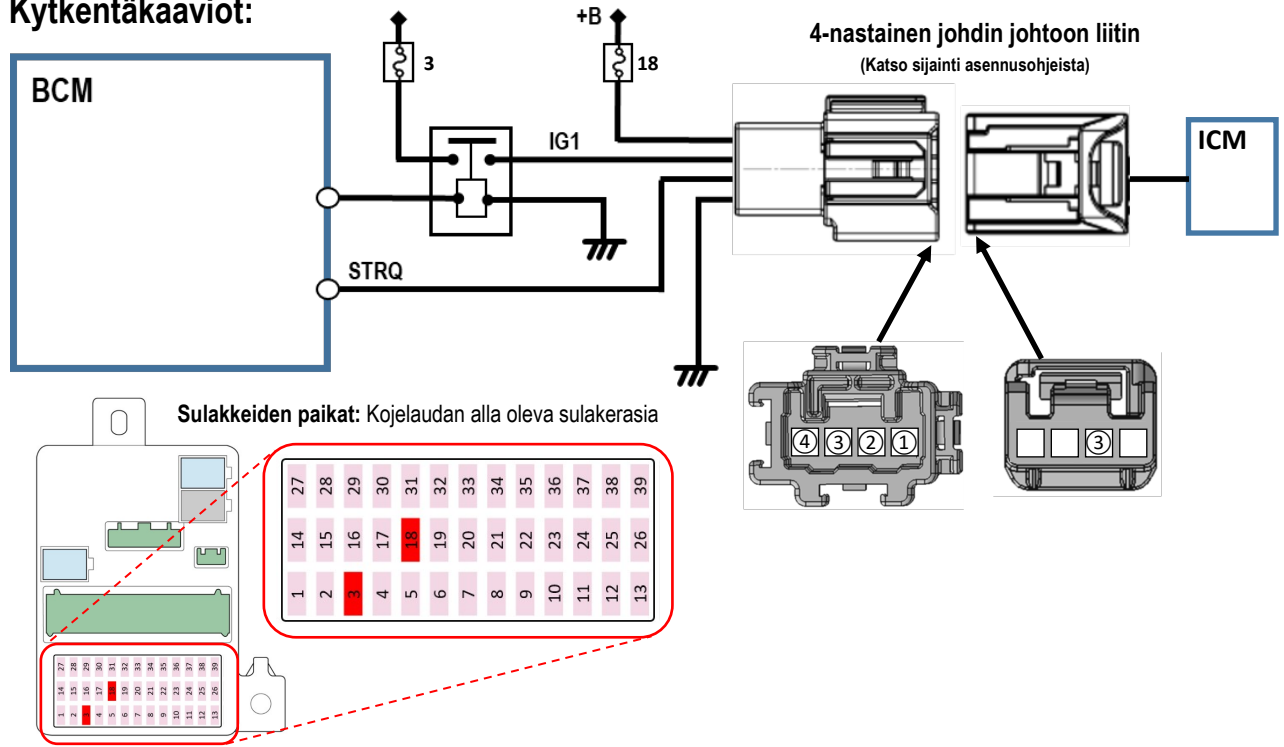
Kytkentäkaaviot:

BCM

3

+B

18

IG1

STRQ

4-nastainen johdin johtoon liitin
(Katso sijainti asennusohjeista)

ICM

④ ③ ② ①

③

Sulakkeiden paikat: Kojelaudan alla oleva sulakerasia

| 27 | 28 | 29 | 30 | 31 | 32 | 33 | 34 | 35 | 36 | 37 | 38 | 39 |
|---|---|---|---|---|---|---|---|---|---|---|---|---|
| 14 | 15 | 16 | 17 | 18 | 19 | 20 | 21 | 22 | 23 | 24 | 25 | 26 |
| 1 | 2 | 3 | 4 | 5 | 6 | 7 | 8 | 9 | 10 | 11 | 12 | 13 |

| 27 | 28 | 29 | 30 | 31 | 32 | 33 | 34 | 35 | 36 | 37 | 38 | 39 |
|---|---|---|---|---|---|---|---|---|---|---|---|---|
| 14 | 15 | 16 | 17 | 18 | 19 | 20 | 21 | 22 | 23 | 24 | 25 | 26 |
| 1 | 2 | 3 | 4 | 5 | 6 | 7 | 8 | 9 | 10 | 11 | 12 | 13 |